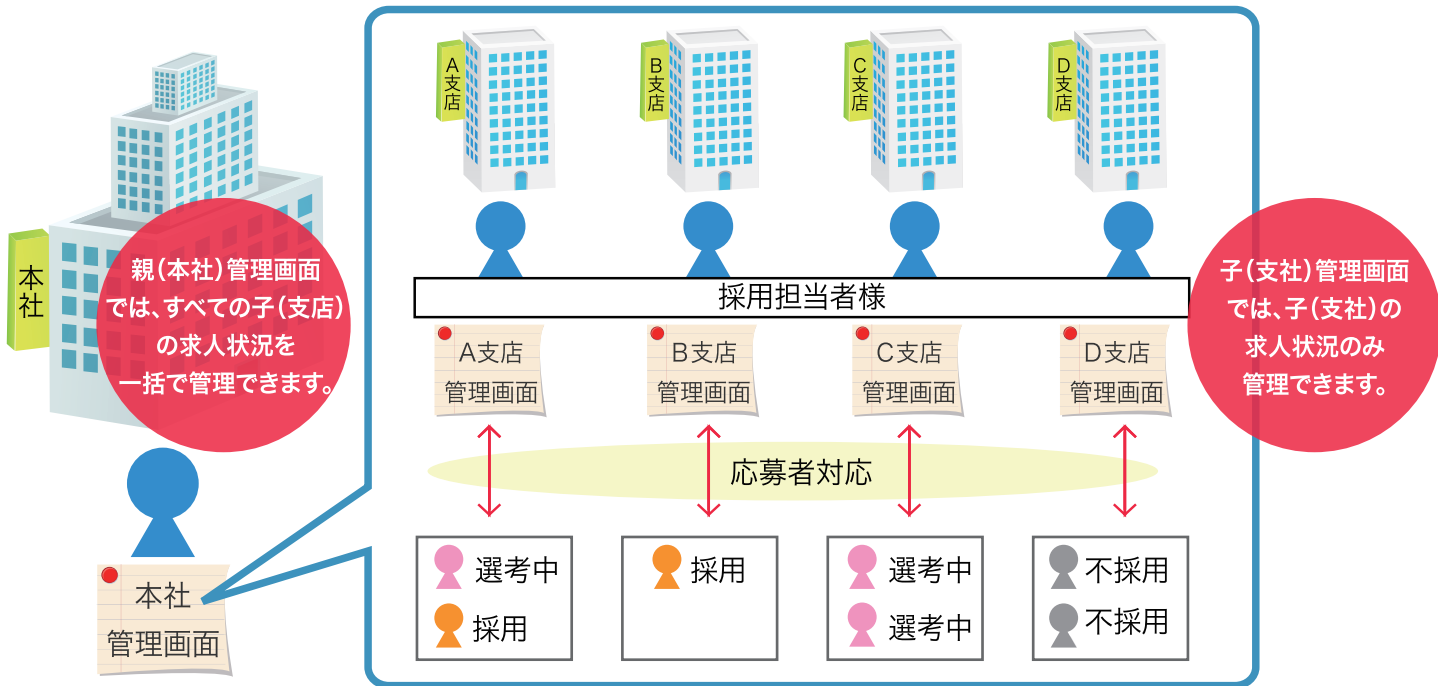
本社

親(本社)管理画面では、すべての子(支店)の求人状況を一括で管理できます。

本社
管理画面

A支店

B支店

C支店

D支店

採用担当者様

A支店
管理画面

B支店
管理画面

C支店
管理画面

D支店
管理画面

子(支社)管理画面では、子(支社)の求人状況のみ管理できます。

応募者対応

選考中
採用

採用

選考中
選考中

不採用
不採用